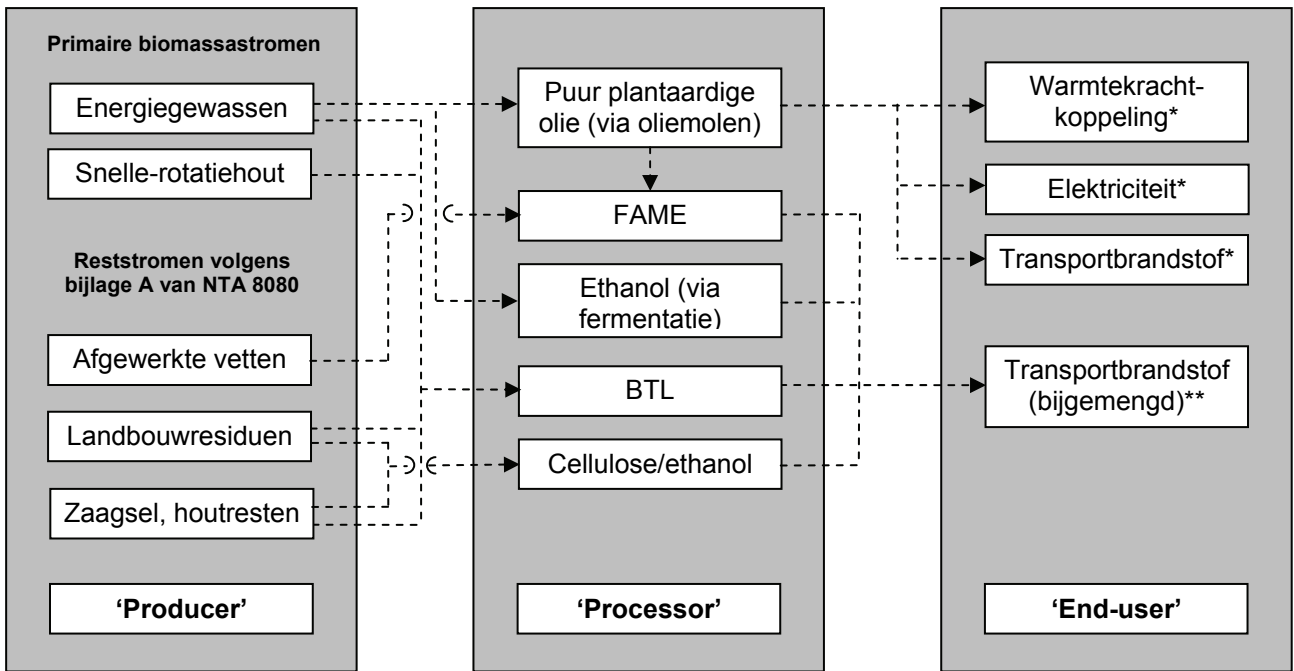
Primaire biomassastromen

Energiegewassen

Snelle-rotatiehout

Reststromen volgens bijlage A van NTA 8080

Afgewerkte vetten

Landbouwresiduen

Zaagsel, houtresten

'Producer'

Puur plantaardige olie (via oliemolen)

FAME

Ethanol (via fermentatie)

BTL

Cellulose/ethanol

'Processor'

Warmtekrachtkoppeling*

Elektriciteit*

Transportbrandstof*

Transportbrandstof (bijgemengd)**

'End-user'